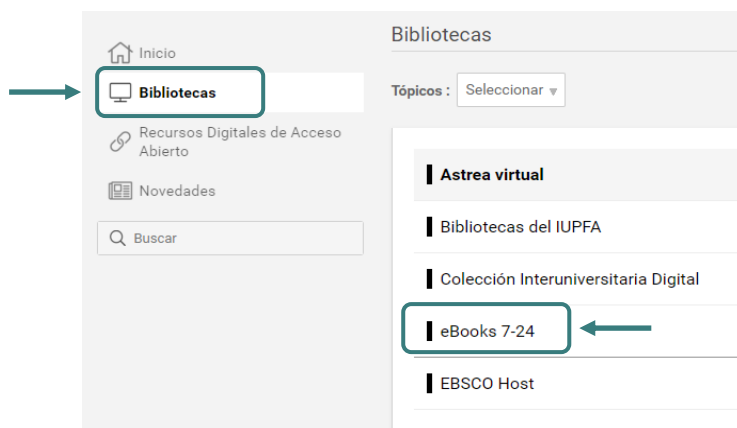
Inicio

Bibliotecas

Recursos Digitales de Acceso Abierto

Novedades

Buscar

Bibliotecas

Tópicos : Seleccionar

Astrea virtual

Bibliotecas del IUPFA

Colección Interuniversitaria Digital

eBooks 7-24

EBSCO Host